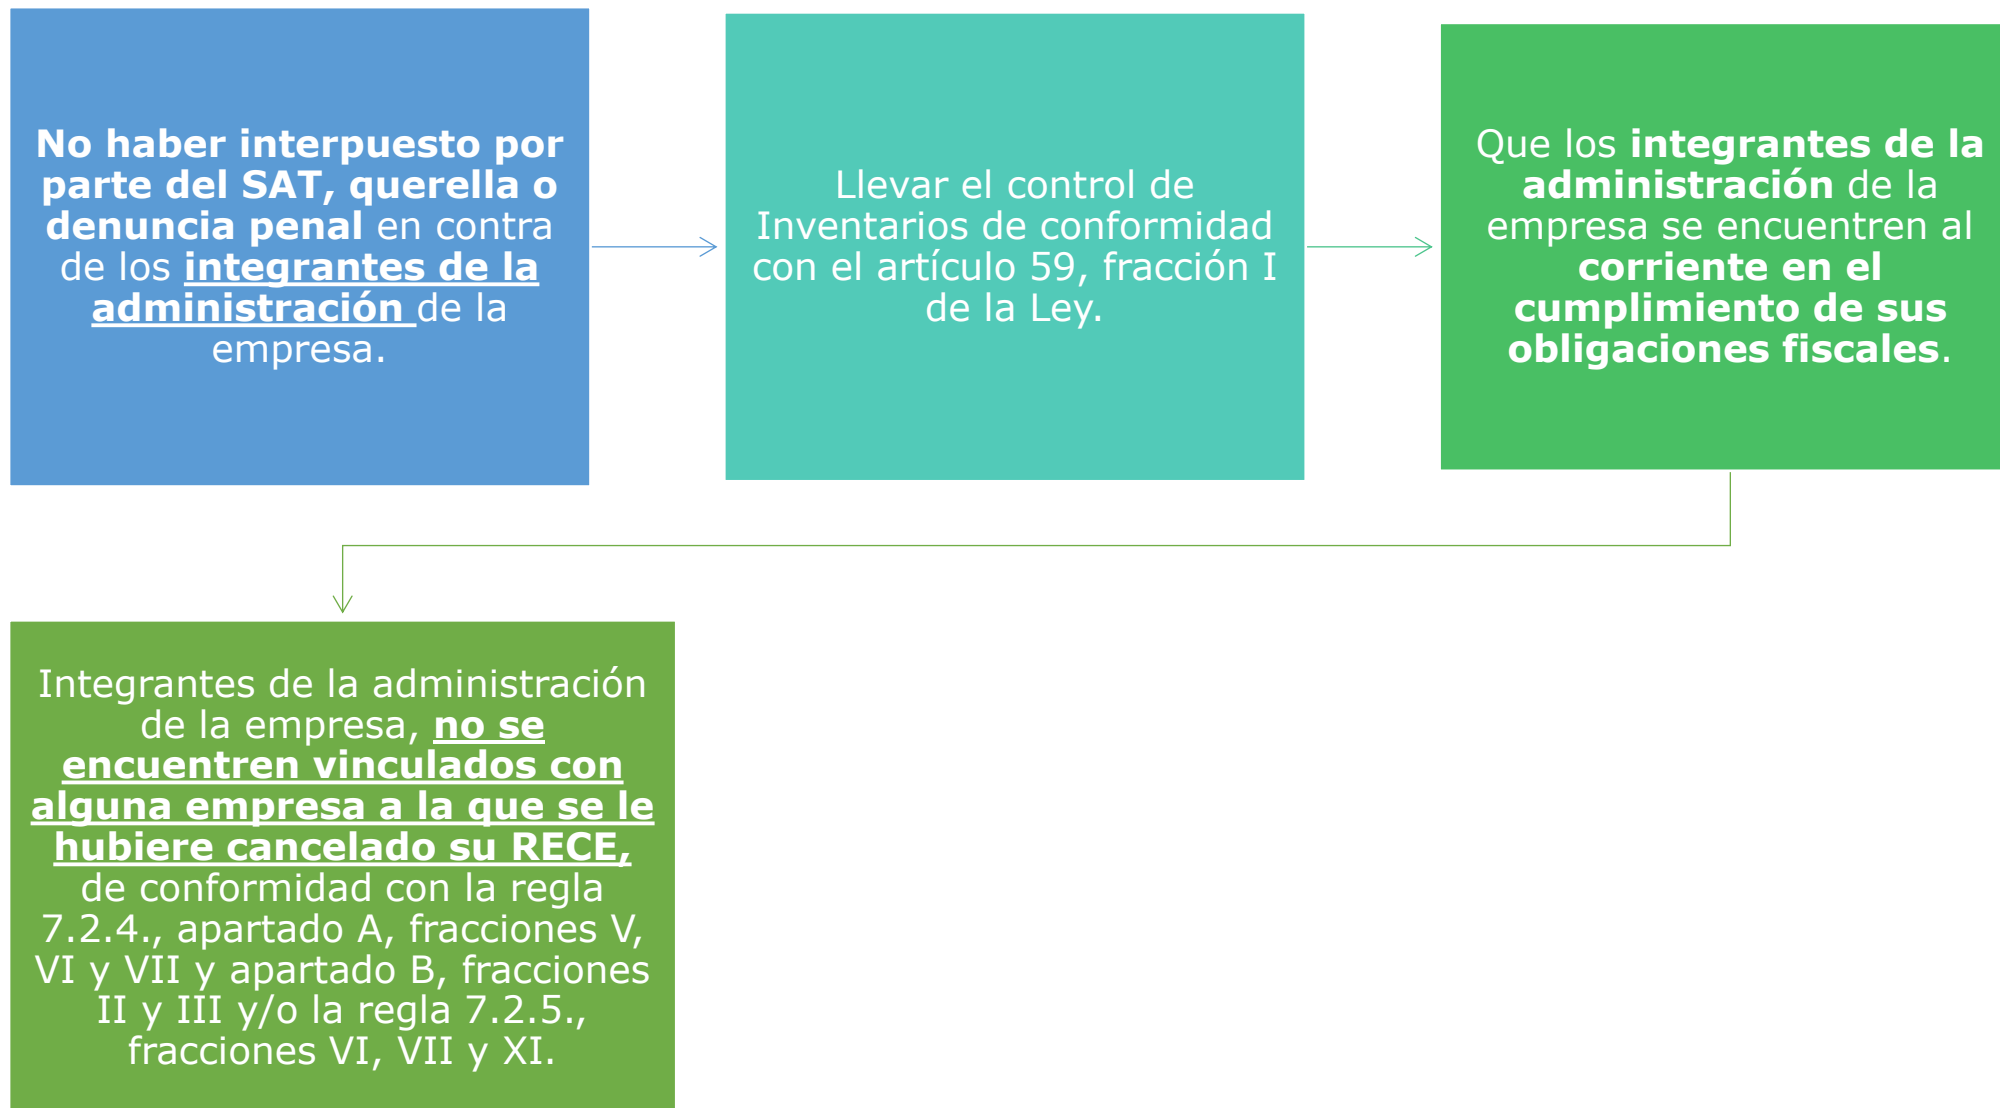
No haber interpuesto por parte del SAT, querella o denuncia penal en contra de los integrantes de la administración de la empresa.

Llevar el control de Inventarios de conformidad con el artículo 59, fracción I de la Ley.

Que los integrantes de la administración de la empresa se encuentren al corriente en el cumplimiento de sus obligaciones fiscales.

Integrantes de la administración de la empresa, no se encuentren vinculados con alguna empresa a la que se le hubiere cancelado su RECE, de conformidad con la regla 7.2.4., apartado A, fracciones V, VI y VII y apartado B, fracciones II y III y/o la regla 7.2.5., fracciones VI, VII y XI.